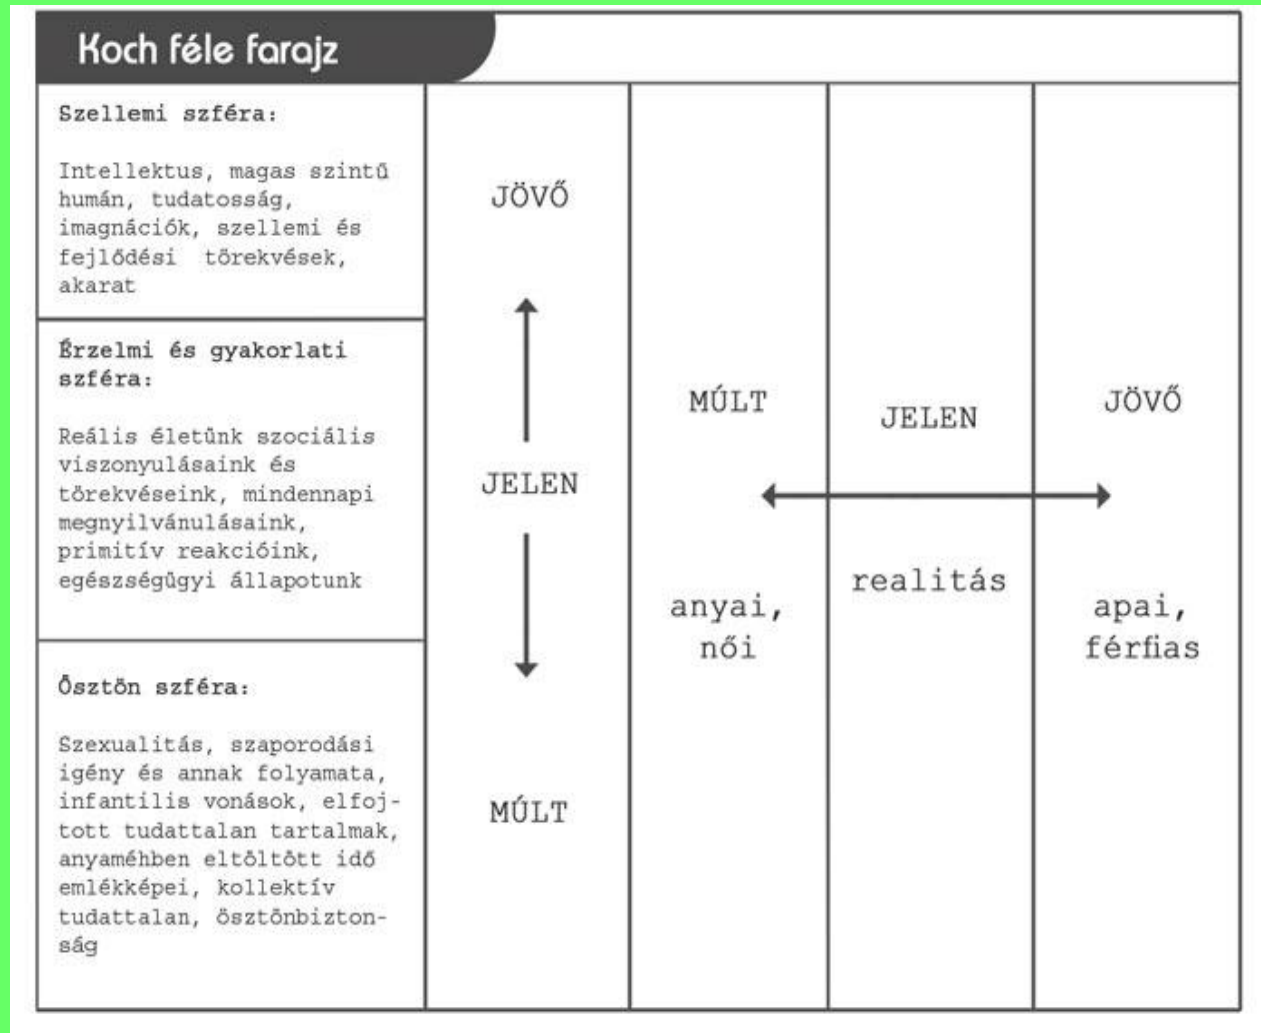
Koch féle farajz

Szellemi szféra:

Intellektus, magas szintű humán, tudatosság, imagnációk, szellemi és fejlődési törekvések, akarat

Érzelmi és gyakorlati szféra:

Reális életünk szociális viszonyulásaink és törekvéseink, mindennapi megnyilvánulásaink, primitív reakcióink, egészségügyi állapotunk

Ösztön szféra:

Szexualitás, szaporodási igény és annak folyamata, infantilis vonások, elfojtott tudattalan tartalmak, anyaméhben eltöltött idő emlékképei, kollektív tudattalan, ösztönbiztonság

JÖVŐ

JELEN

MÚLT

MÚLT

anyai, női

JELEN

realitás

JÖVŐ

apai, férfias